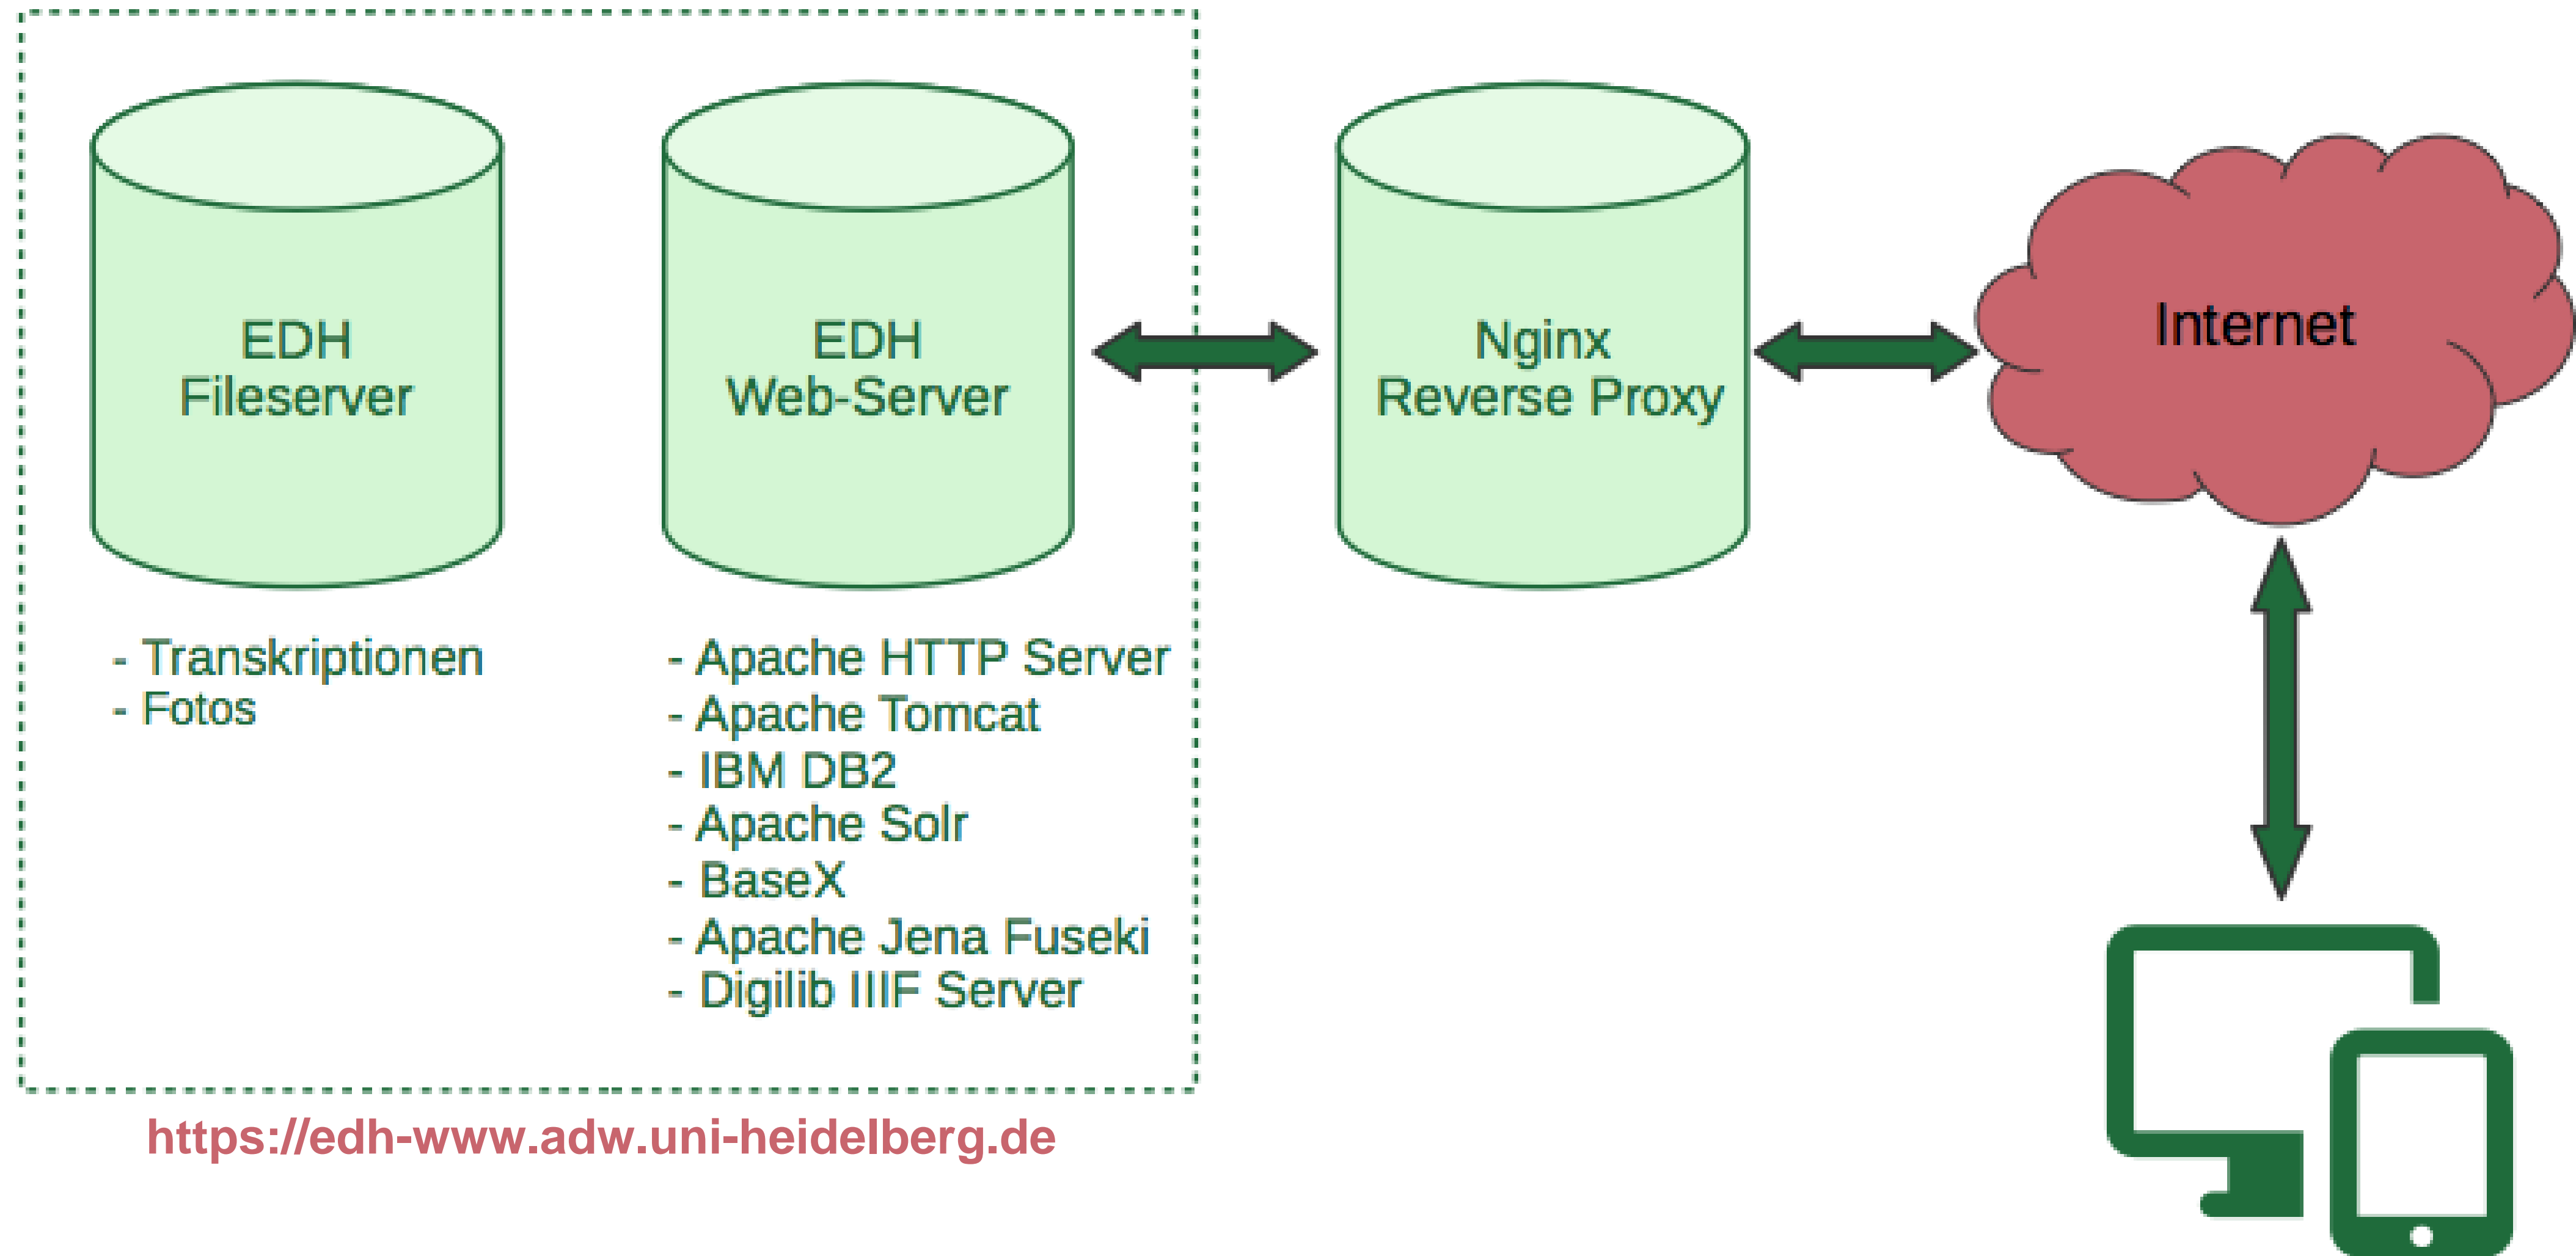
EDH
Fileserver

- Transkriptionen
- Fotos

EDH
Web-Server

- Apache HTTP Server
- Apache Tomcat
- IBM DB2
- Apache Solr
- BaseX
- Apache Jena Fuseki
- Digilib IIIF Server

Nginx
Reverse Proxy

Internet

https://edh-www.adw.uni-heidelberg.de